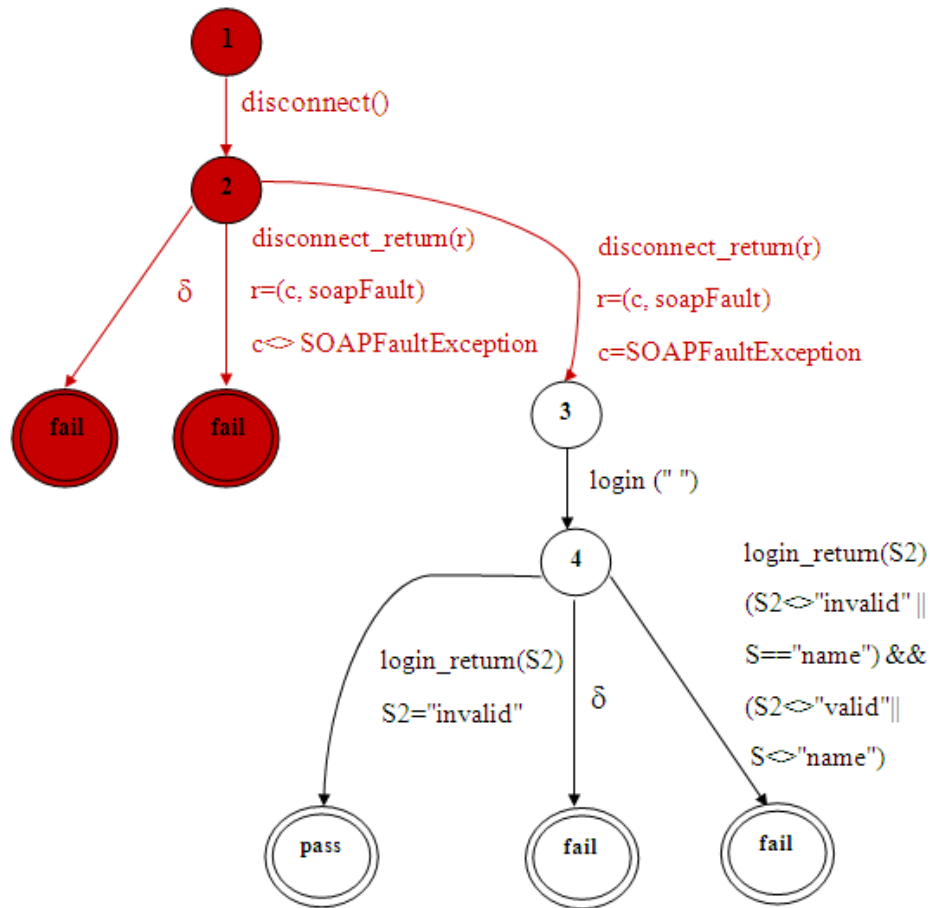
1

disconnect()

2

δ

disconnect_return(r)

r=(c, soapFault)

c<> SOAPFaultException

disconnect_return(r)

r=(c, soapFault)

c=SOAPFaultException

fail

fail

3

login (" ")

4

login_return(S2)

(S2<>"invalid" ||

S=="name") &&

(S2<>"valid"||

S<>"name")

login_return(S2)

S2="invalid"

δ

pass

fail

fail